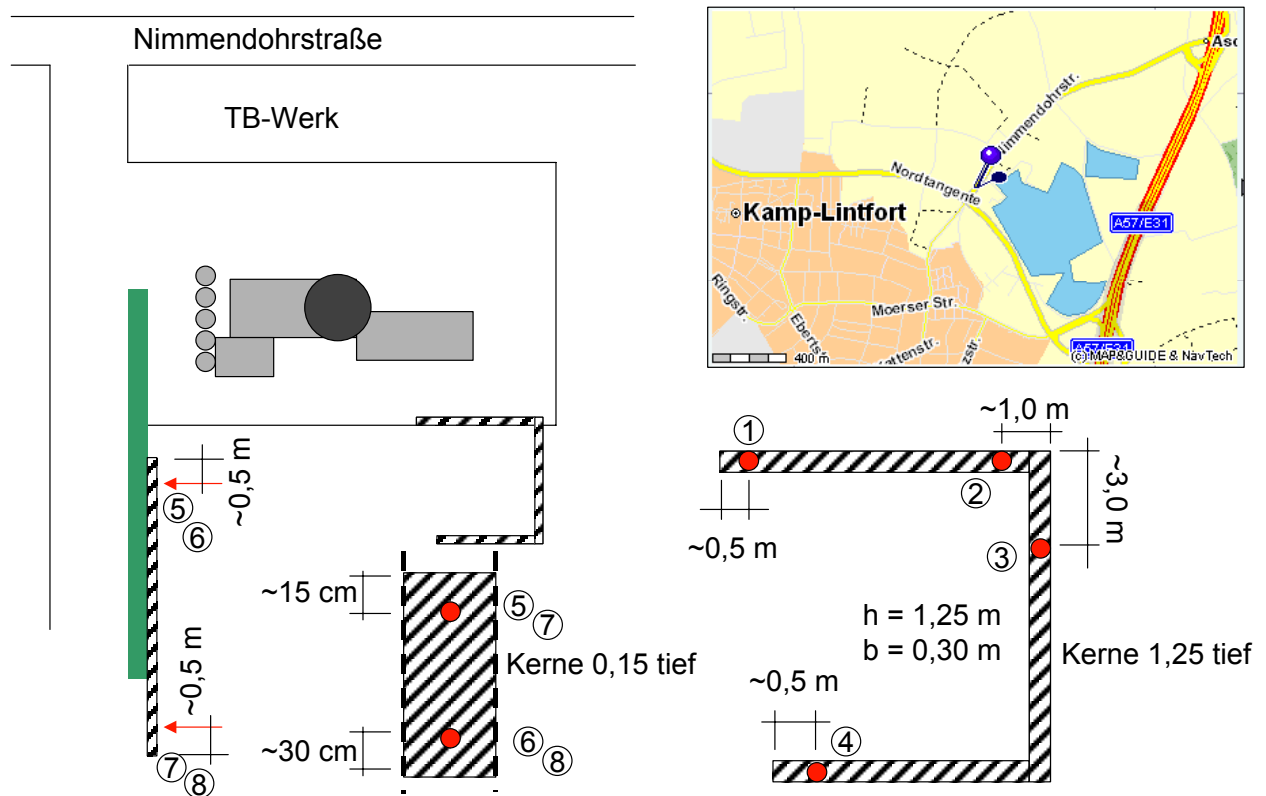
Nimmendohrstraße

TB-Werk

~0,5 m
⑤
⑥

~0,5 m
⑦
⑧

~15 cm
~30 cm
⑤
⑦
Kerne 0,15 tief
⑥
⑧

Asc
Nimmendohrstr.
Nordtangente
Kamp-Lintfort
A57/E31
Ringstr.
Eberts
Moerser Str.
ttenstr.
zstr.
A57/E31
400 m
(c) MAP&GUIDE & NavTech

①
~1,0 m
②
~0,5 m
~3,0 m
③
h = 1,25 m
b = 0,30 m
Kerne 1,25 tief
~0,5 m
④